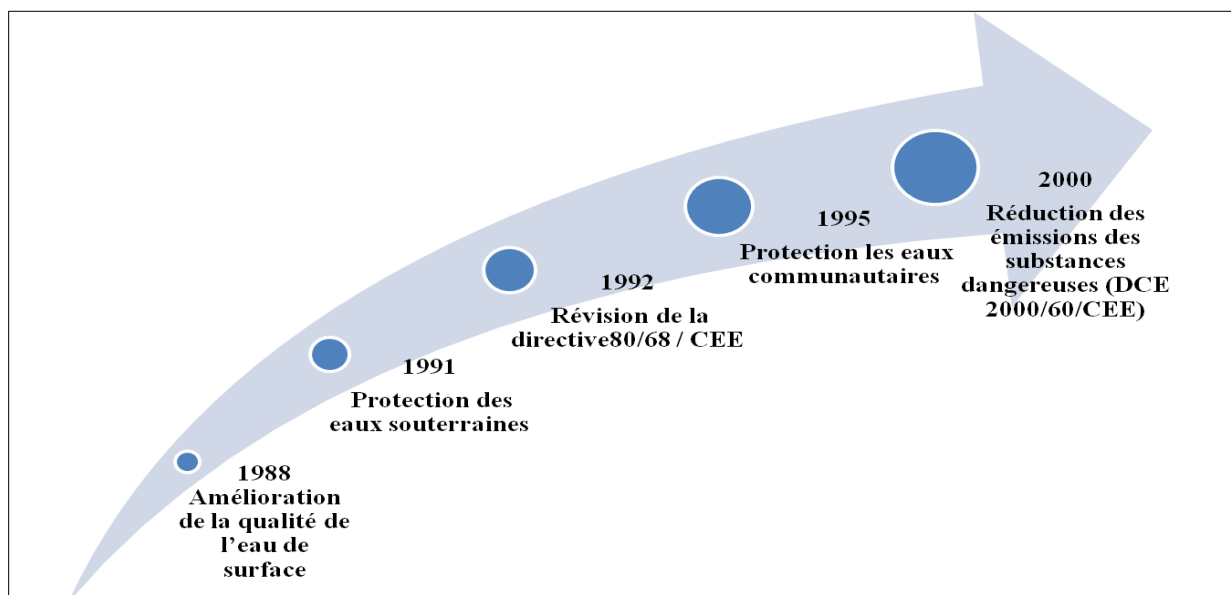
1988
Amélioration de la qualité de l'eau de surface

1991
Protection des eaux souterraines

1992
Révision de la directive80/68 / CEE

1995
Protection les eaux communautaires

2000
Réduction des émissions des substances dangereuses (DCE 2000/60/CEE)